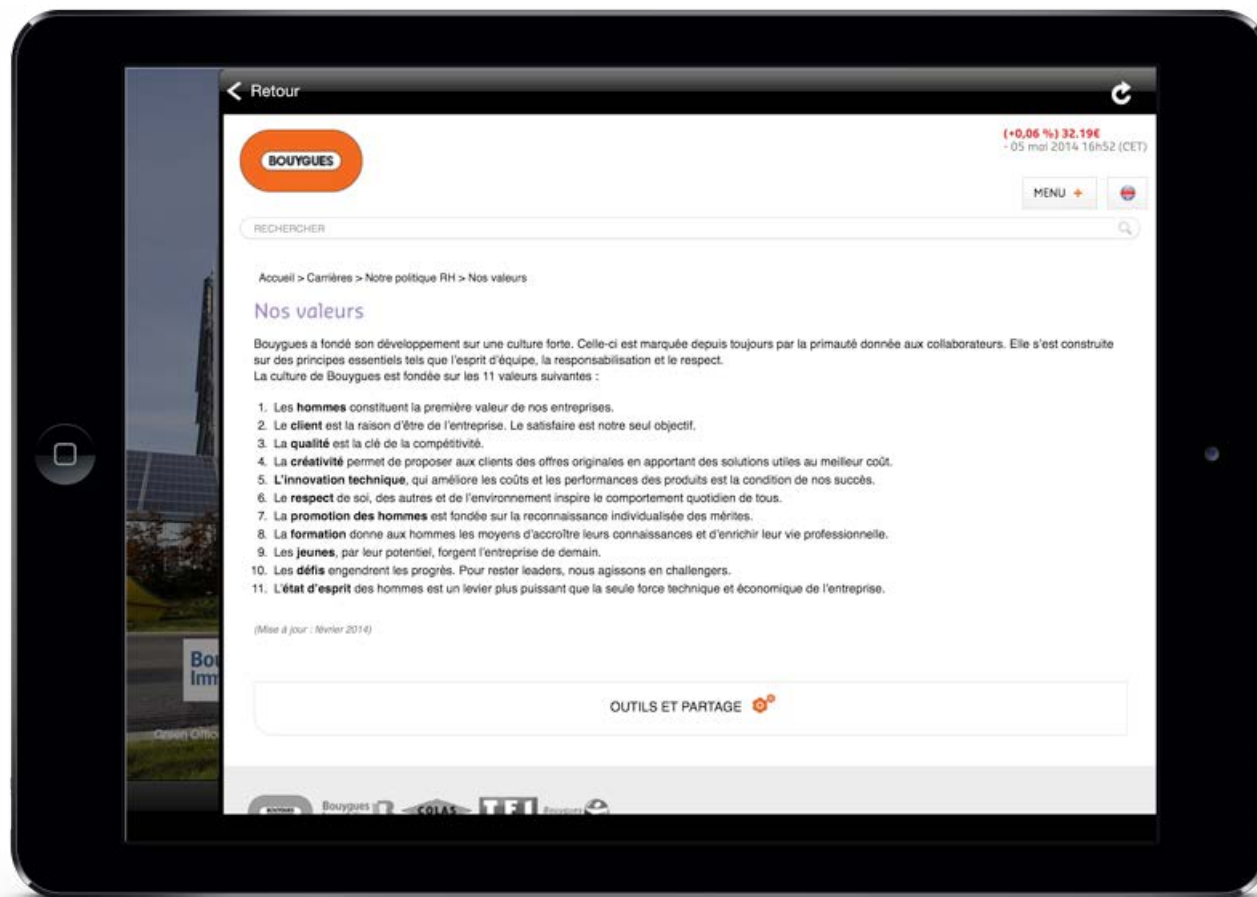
Retour

BOUYGUES

(+0,06 %) 32.19€
- 05 mai 2014 16h52 (CET)

MENU +

RECHERCHER

Accueil > Carrières > Notre politique RH > Nos valeurs

Nos valeurs

Bouygues a fondé son développement sur une culture forte. Celle-ci est marquée depuis toujours par la primauté donnée aux collaborateurs. Elle s'est construite sur des principes essentiels tels que l'esprit d'équipe, la responsabilisation et le respect.
La culture de Bouygues est fondée sur les 11 valeurs suivantes :

1. Les **hommes** constituent la première valeur de nos entreprises.
2. Le **client** est la raison d'être de l'entreprise. Le satisfaire est notre seul objectif.
3. La **qualité** est la clé de la compétitivité.
4. La **créativité** permet de proposer aux clients des offres originales en apportant des solutions utiles au meilleur coût.
5. **L'innovation technique**, qui améliore les coûts et les performances des produits est la condition de nos succès.
6. Le **respect** de soi, des autres et de l'environnement inspire le comportement quotidien de tous.
7. La **promotion des hommes** est fondée sur la reconnaissance individualisée des mérites.
8. La **formation** donne aux hommes les moyens d'accroître leurs connaissances et d'enrichir leur vie professionnelle.
9. Les **jeunes**, par leur potentiel, forgent l'entreprise de demain.
10. Les **défis** engendrent les progrès. Pour rester leaders, nous agissons en challengers.
11. L'**état d'esprit** des hommes est un levier plus puissant que la seule force technique et économique de l'entreprise.

(Mise à jour : février 2014)

OUTILS ET PARTAGE

Bou
Imm

Green Offic

Bouygues COLAS TF1 Bouygues